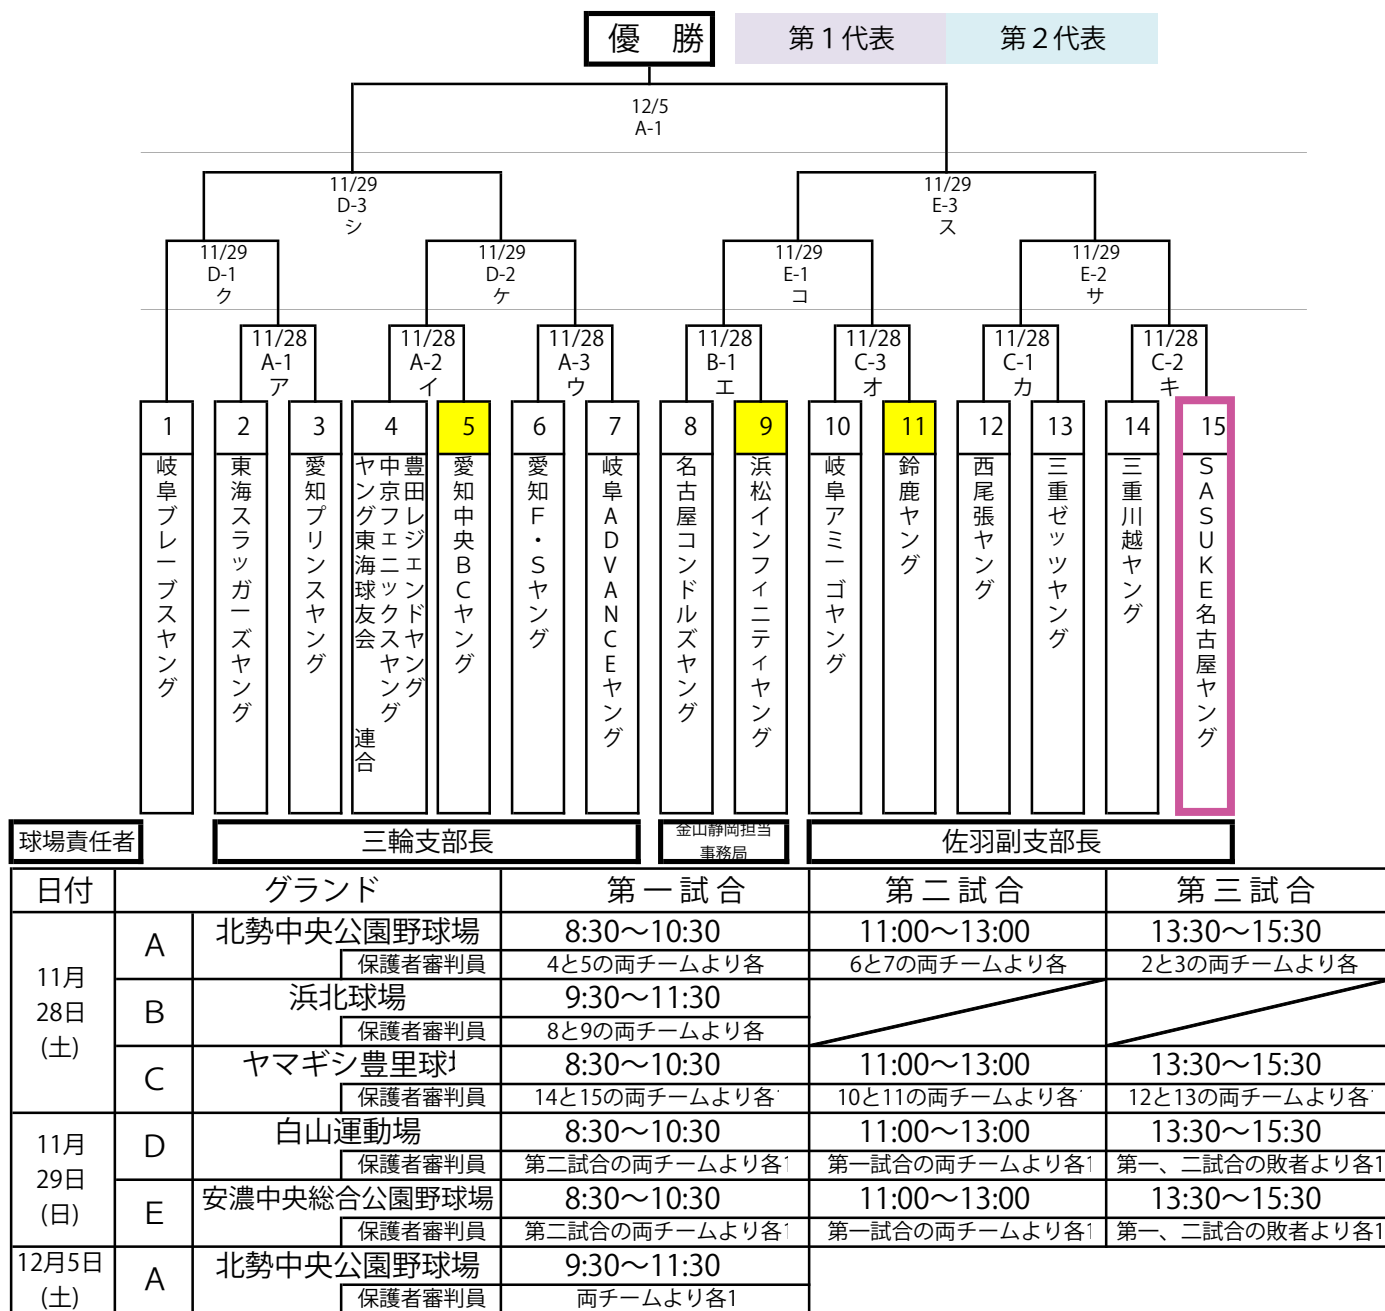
優　勝　第１代表　第２代表

12/5
A-1

11/29
D-3
シ

11/29
E-3
ス

11/29
D-1
ク

11/29
D-2
ケ

11/29
E-1
コ

11/29
E-2
サ

11/28
A-1
ア

11/28
A-2
イ

11/28
A-3
ウ

11/28
B-1
エ

11/28
C-3
オ

11/28
C-1
カ

11/28
C-2
キ

1 岐阜ブレーブスヤング
2 東海スラッガーズヤング
3 愛知プリンスヤング
4 豊田レジェンドヤング 中京フェニックスヤング 東海球友会 連合
5 愛知中央BCヤング
6 愛知F・Sヤング
7 岐阜ADVANCEヤング
8 名古屋コンドルズヤング
9 浜松インフィニティヤング
10 岐阜アミーゴヤング
11 鈴鹿ヤング
12 西尾張ヤング
13 三重ゼッツヤング
14 三重川越ヤング
15 SASUKE名古屋ヤング

球場責任者　三輪支部長　金山静岡担当 事務局　佐羽副支部長

| 日付 | グランド | | 第一試合 | 第二試合 | 第三試合 |
|---|---|---|---|---|---|
| 11月28日(土) | A | 北勢中央公園野球場 | 8:30～10:30 | 11:00～13:00 | 13:30～15:30 |
| | | 保護者審判員 | 4と5の両チームより各 | 6と7の両チームより各 | 2と3の両チームより各 |
| | B | 浜北球場 | 9:30～11:30 | | |
| | | 保護者審判員 | 8と9の両チームより各 | | |
| | C | ヤマギシ豊里球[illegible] | 8:30～10:30 | 11:00～13:00 | 13:30～15:30 |
| | | 保護者審判員 | 14と15の両チームより各 | 10と11の両チームより各 | 12と13の両チームより各 |
| 11月29日(日) | D | 白山運動場 | 8:30～10:30 | 11:00～13:00 | 13:30～15:30 |
| | | 保護者審判員 | 第二試合の両チームより各1 | 第一試合の両チームより各1 | 第一、二試合の敗者より各1 |
| | E | 安濃中央総合公園野球場 | 8:30～10:30 | 11:00～13:00 | 13:30～15:30 |
| | | 保護者審判員 | 第二試合の両チームより各1 | 第一試合の両チームより各1 | 第一、二試合の敗者より各1 |
| 12月5日(土) | A | 北勢中央公園野球場 | 9:30～11:30 | | |
| | | 保護者審判員 | 両チームより各1 | | |